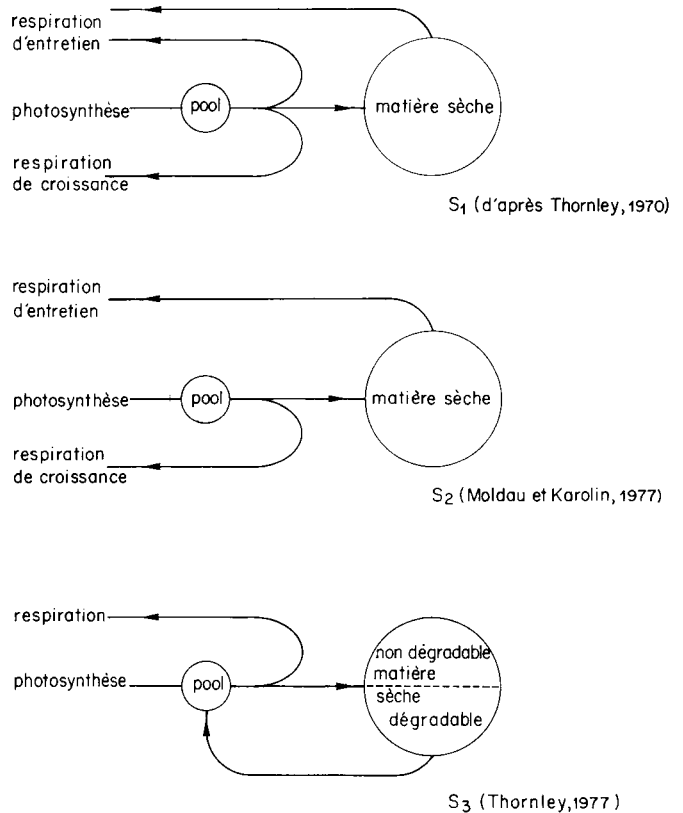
respiration
d'entretien

photosynthèse

pool

matière sèche

respiration
de croissance

$S_1$ (d'après Thornley, 1970)

respiration
d'entretien

photosynthèse

pool

matière sèche

respiration
de croissance

$S_2$ (Moldau et Karolin, 1977)

respiration

photosynthèse

pool

non dégradable
matière
sèche
dégradable

$S_3$ (Thornley, 1977)